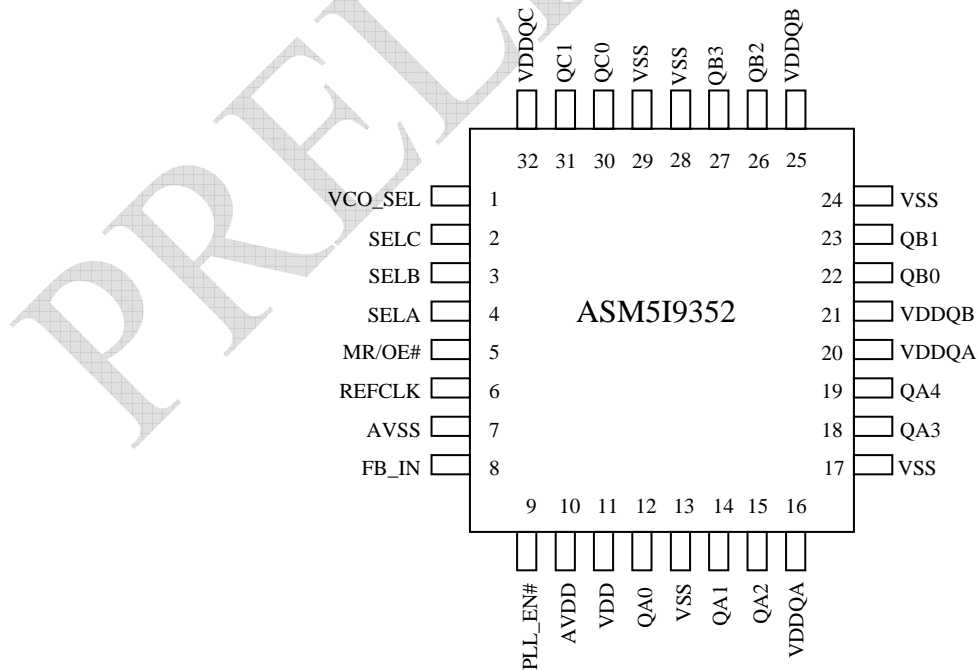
PRELI

VDDQC QC1 QC0 VSS VSS QB3 QB2 VDDQB

32 31 30 29 28 27 26 25

VCO_SEL 1
SELC 2
SELB 3
SELA 4
MR/OE# 5
REFCLK 6
AVSS 7
FB_IN 8

ASM5I9352

24 VSS
23 QB1
22 QB0
21 VDDQB
20 VDDQA
19 QA4
18 QA3
17 VSS

9 10 11 12 13 14 15 16

PLL_EN# AVDD VDD QA0 VSS QA1 QA2 VDDQA